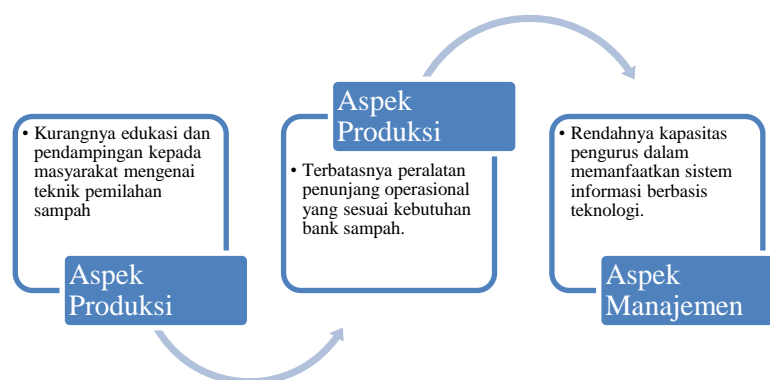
• Kurangnya edukasi dan pendampingan kepada masyarakat mengenai teknik pemilahan sampah

Aspek Produksi

Aspek Produksi

• Terbatasnya peralatan penunjang operasional yang sesuai kebutuhan bank sampah.

• Rendahnya kapasitas pengurus dalam memanfaatkan sistem informasi berbasis teknologi.

Aspek Manajemen